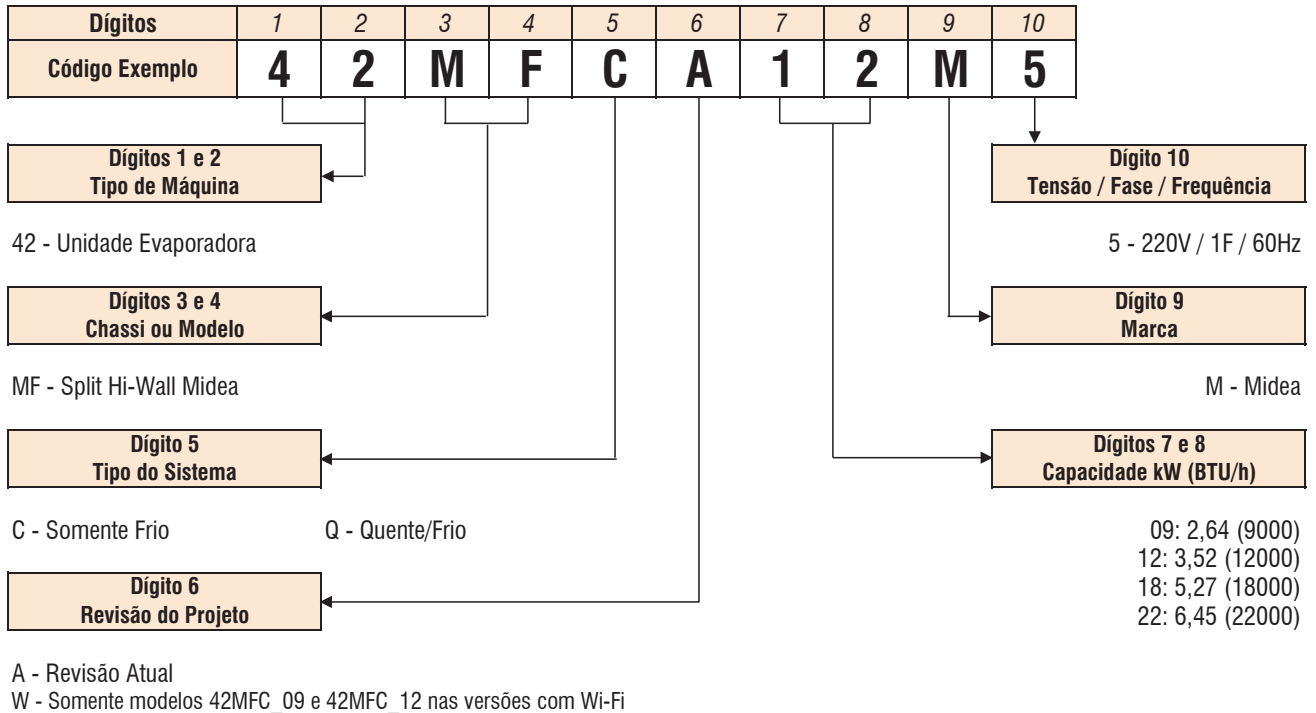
| Dígitos | 1 | 2 | 3 | 4 | 5 | 6 | 7 | 8 | 9 | 10 |
|---|---|---|---|---|---|---|---|---|---|---|
| Código Exemplo | 4 | 2 | M | F | C | A | 1 | 2 | M | 5 |

Dígitos 1 e 2
Tipo de Máquina

42 - Unidade Evaporadora

Dígitos 3 e 4
Chassi ou Modelo

MF - Split Hi-Wall Midea

Dígito 5
Tipo do Sistema

C - Somente Frio Q - Quente/Frio

Dígito 6
Revisão do Projeto

A - Revisão Atual
W - Somente modelos 42MFC_09 e 42MFC_12 nas versões com Wi-Fi

Dígito 10
Tensão / Fase / Frequência

5 - 220V / 1F / 60Hz

Dígito 9
Marca

M - Midea

Dígitos 7 e 8
Capacidade kW (BTU/h)

09: 2,64 (9000)
12: 3,52 (12000)
18: 5,27 (18000)
22: 6,45 (22000)